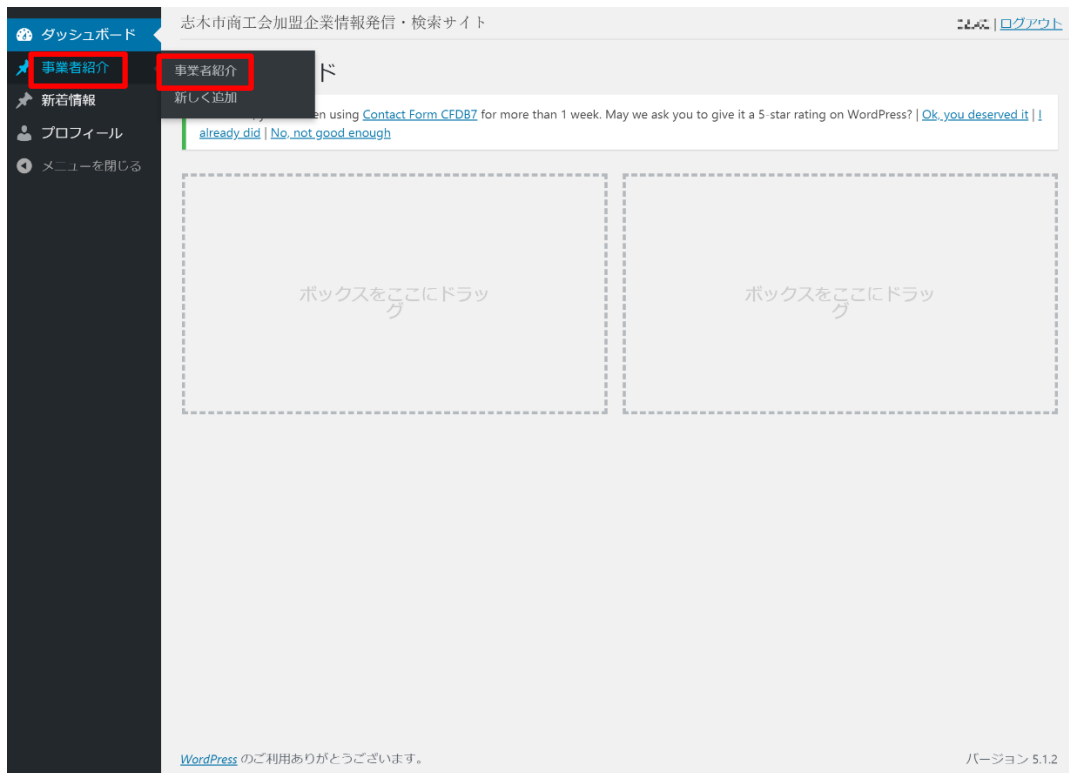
ダッシュボード
事業者紹介
新着情報
プロフィール
メニューを閉じる

志木市商工会加盟企業情報発信・検索サイト

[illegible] | ログアウト

事業者紹介
新しく追加

ド

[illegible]en using Contact Form CFDB7 for more than 1 week. May we ask you to give it a 5-star rating on WordPress? | Ok, you deserved it | I already did | No, not good enough

ボックスをここにドラッグ

ボックスをここにドラッグ

WordPress のご利用ありがとうございます。

バージョン 5.1.2